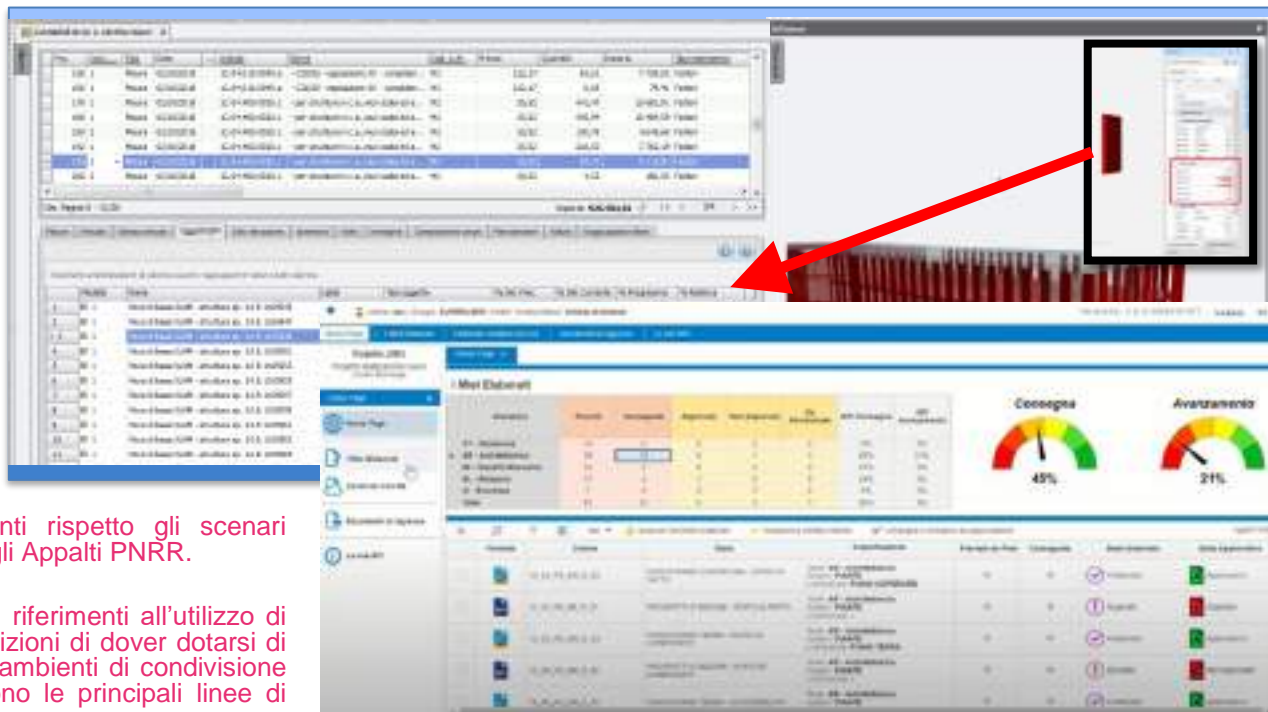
nti rispetto gli scenari
gli Appalti PNRR.

riferimenti all'utilizzo di
izioni di dover dotarsi di
ambienti di condivisione
no le principali linee di

Miei Elaborati

Consegna

Avanzamento

45%

21%

Home Page

Miei Elaborati